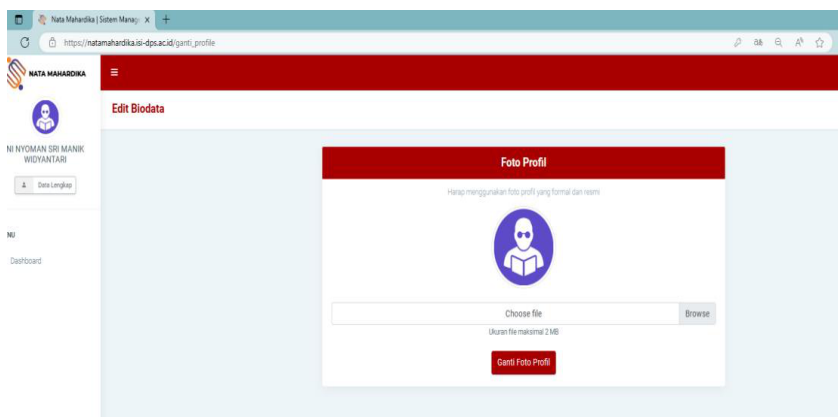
Nata Mahardika | Sistem Manaj ×

https://natamahardika.isi-dps.ac.id/ganti_profile

NATA MAHARDIKA

NI NYOMAN SRI MANIK WIDYANTARI

Data Lengkap

NU

Dashboard

Edit Biodata

Foto Profil

Harap menggunakan foto profil yang formal dan resmi

Choose file

Browse

Ukuran file maksimal 2 MB

Ganti Foto Profil